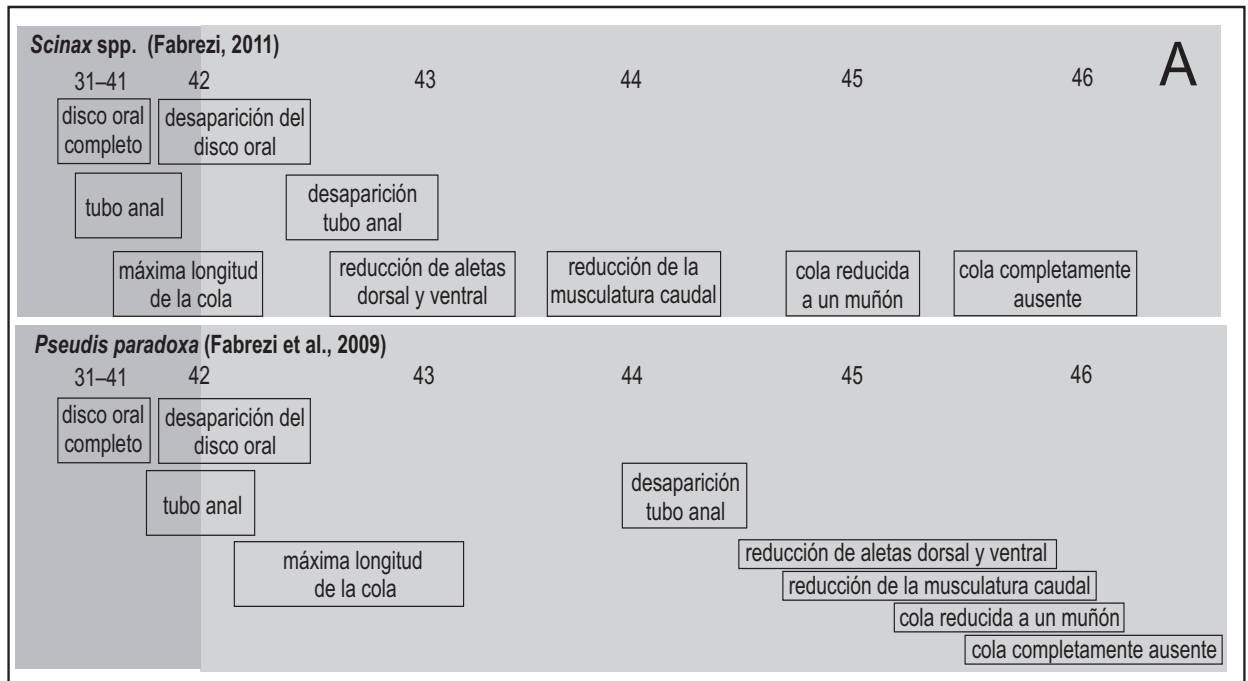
*Scinax* spp. (Fabrezi, 2011)

A

31–41 42 43 44 45 46

disco oral completo

desaparición del disco oral

tubo anal

desaparición tubo anal

máxima longitud de la cola

reducción de aletas dorsal y ventral

reducción de la musculatura caudal

cola reducida a un muñón

cola completamente ausente

*Pseudis paradoxa* (Fabrezi et al., 2009)

31–41 42 43 44 45 46

disco oral completo

desaparición del disco oral

tubo anal

desaparición tubo anal

máxima longitud de la cola

reducción de aletas dorsal y ventral

reducción de la musculatura caudal

cola reducida a un muñón

cola completamente ausente